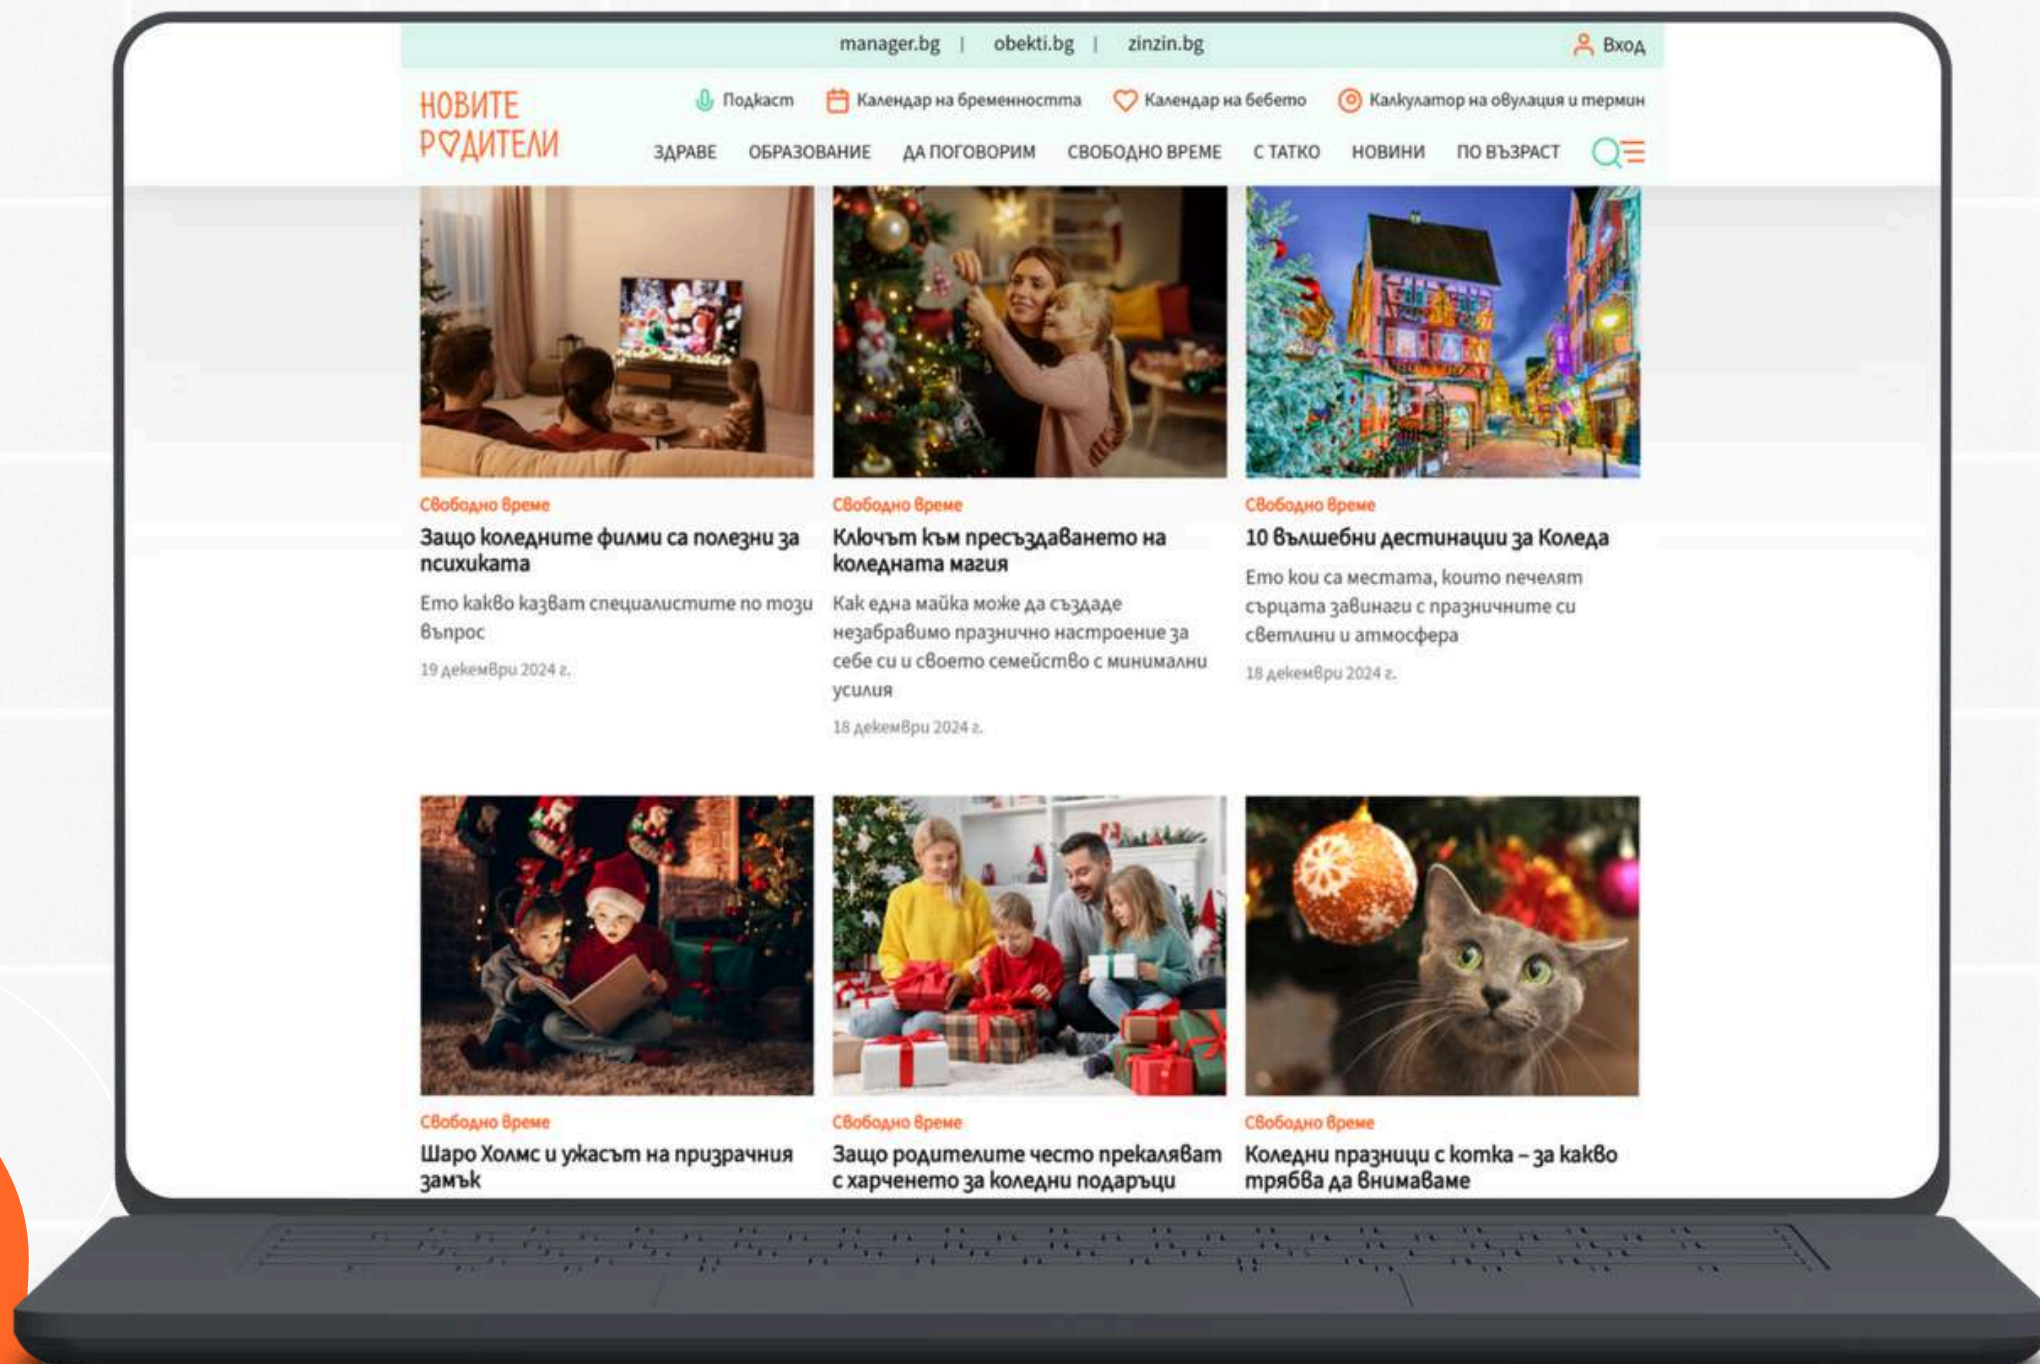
manager.bg | obekti.bg | zinzin.bg

Вход

НОВИТЕ РОДИТЕЛИ

Подкаст Календар на бременността Календар на бебето Калкулатор на овулация и термин

ЗДРАВЕ ОБРАЗОВАНИЕ ДА ПОГОВОРИМ СВОБОДНО ВРЕМЕ С ТАТКО НОВИНИ ПО ВЪЗРАСТ

Свободно време
Защо коледните филми са полезни за психиката
Ето какво казват специалистите по този въпрос
19 декември 2024 г.

Свободно време
Ключът към пресъздаването на коледната магия
Как една майка може да създаде незабравимо празнично настроение за себе си и своето семейство с минимални усилия
18 декември 2024 г.

Свободно време
10 вълшебни дестинации за Коледа
Ето кои са местата, които печелят сърцата завинаги с празничните си светлини и атмосфера
18 декември 2024 г.

Свободно време
Шаро Холмс и ужасът на призрачния замък

Свободно време
Защо родителите често прекаляват с харченето за коледни подаръци

Свободно време
Коледни празници с котка – за какво трябва да внимаваме